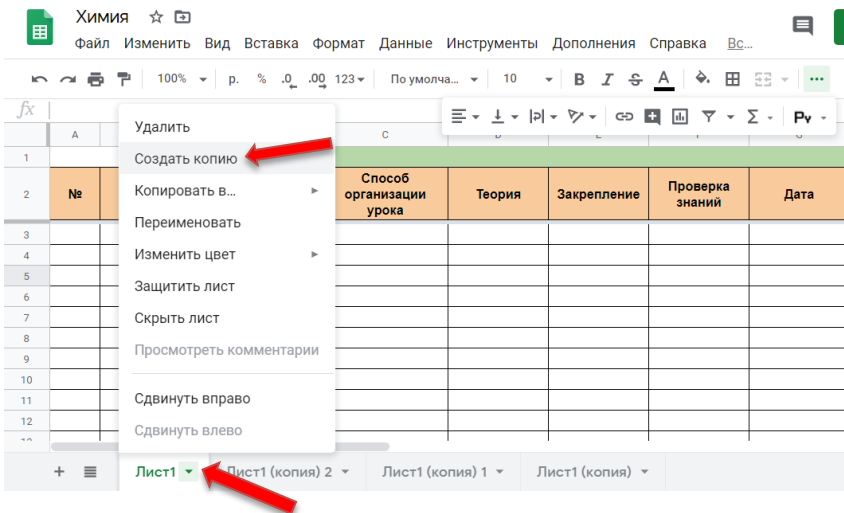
Химия

Файл Изменить Вид Вставка Формат Данные Инструменты Дополнения Справка Вс...

100% р. % .0 .00 123 По умолча... 10 B I S A

fx

A C D E F G

1

2 № Способ организации урока Теория Закрепление Проверка знаний Дата

3
4
5
6
7
8
9
10
11
12

Удалить
Создать копию
Копировать в...
Переименовать
Изменить цвет
Защитить лист
Скрыть лист
Просмотреть комментарии
Сдвинуть вправо
Сдвинуть влево

+ Лист1 Лист1 (копия) 2 Лист1 (копия) 1 Лист1 (копия)